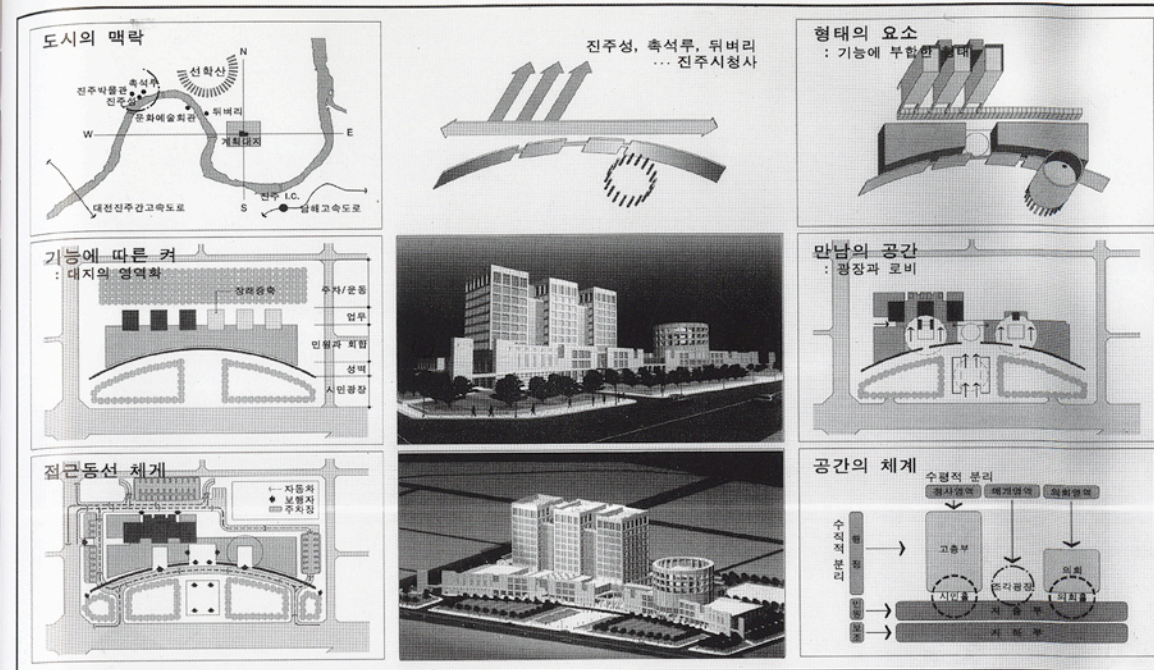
도시의 맥락

N
선학산
진주박물관
촉석루
진주성
문화예술회관
뒤벼리
W
E
계획대지
S
진주 I.C.
대전진주간고속도로
남해고속도로

진주성, 촉석루, 뒤벼리
... 진주시청사

형태의 요소
: 기능에 부합한 형태

기능에 따른 켜
: 대지의 영역화

장래증축
주차/운동
업무
민원과 회합
성벽
시민광장

만남의 공간
: 광장과 로비

접근동선 체계

← 자동차
◆ 보행자
주차장

공간의 체계

수평적 분리
청사영역
매개영역
의회영역
수직적 분리
행정
고층부
조각광장
의회
시민홀
의회홀
민원
저층부
지원
지하부